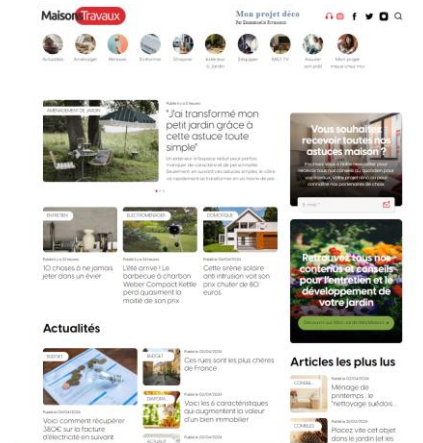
Maison Travaux

Mon projet déco

"J'ai transformé mon petit jardin grâce à cette astuce toute simple"

10 choses à ne jamais jeter dans un évier

Vite arrivé ! Le barbecue à charbon Weber Compact Kettle passe à moins de son prix

Cette arnaque solaire est en train de...

Actualités

Ces rues sont les plus chères de France

Voici les 6 caractéristiques qui augmentent la valeur d'un bien immobilier

Voici comment récupérer 360€ sur la facture d'électricité en suivant

Vous souhaitez recevoir toutes nos astuces maison ?

Retrouvez tous nos contenus et conseils pour l'entretien et le développement de votre jardin

Articles les plus lus

Ménage de printemps : le nettoyage suédois...

Placez vite cet objet dans le jardin let les